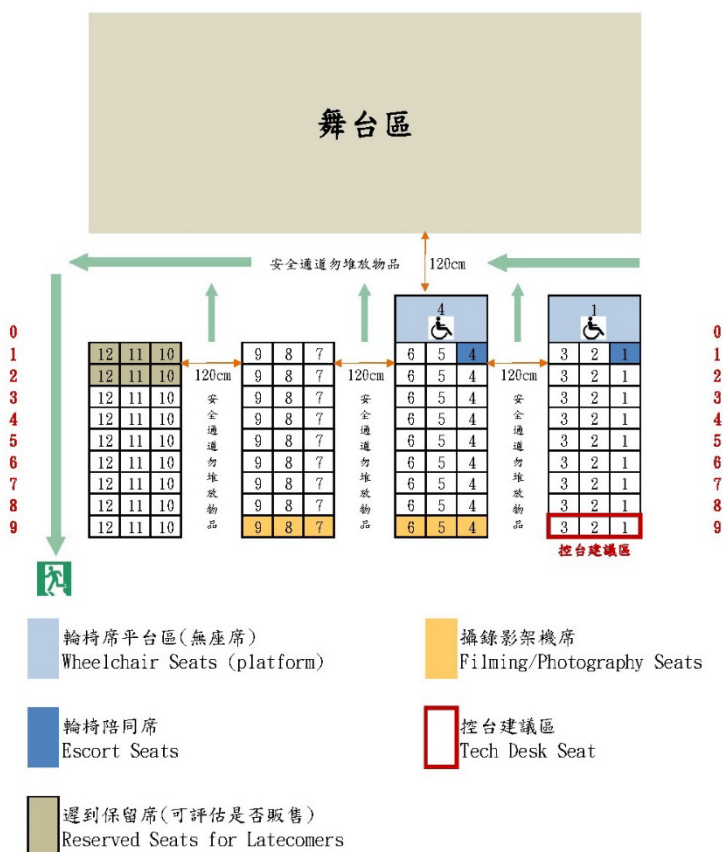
舞台區

安全通道勿堆放物品

120cm

4

1

| | | | |
|---|---|---|---|
| 0 | | | |
| 1 | 12 | 11 | 10 |
| 2 | 12 | 11 | 10 |
| 3 | 12 | 11 | 10 |
| 4 | 12 | 11 | 10 |
| 5 | 12 | 11 | 10 |
| 6 | 12 | 11 | 10 |
| 7 | 12 | 11 | 10 |
| 8 | 12 | 11 | 10 |
| 9 | 12 | 11 | 10 |

120cm

安全通道勿堆放物品

| | | |
|---|---|---|
| 9 | 8 | 7 |
| 9 | 8 | 7 |
| 9 | 8 | 7 |
| 9 | 8 | 7 |
| 9 | 8 | 7 |
| 9 | 8 | 7 |
| 9 | 8 | 7 |
| 9 | 8 | 7 |
| 9 | 8 | 7 |

120cm

安全通道勿堆放物品

| | | |
|---|---|---|
| 6 | 5 | 4 |
| 6 | 5 | 4 |
| 6 | 5 | 4 |
| 6 | 5 | 4 |
| 6 | 5 | 4 |
| 6 | 5 | 4 |
| 6 | 5 | 4 |
| 6 | 5 | 4 |
| 6 | 5 | 4 |

120cm

安全通道勿堆放物品

| | | | |
|---|---|---|---|
| 3 | 2 | 1 | 1 |
| 3 | 2 | 1 | 2 |
| 3 | 2 | 1 | 3 |
| 3 | 2 | 1 | 4 |
| 3 | 2 | 1 | 5 |
| 3 | 2 | 1 | 6 |
| 3 | 2 | 1 | 7 |
| 3 | 2 | 1 | 8 |
| 3 | 2 | 1 | 9 |

0

控台建議區

輪椅席平台區(無座席)
Wheelchair Seats (platform)

攝錄影架機席
Filming/Photography Seats

輪椅陪同席
Escort Seats

控台建議區
Tech Desk Seat

遲到保留席(可評估是否販售)
Reserved Seats for Latecomers